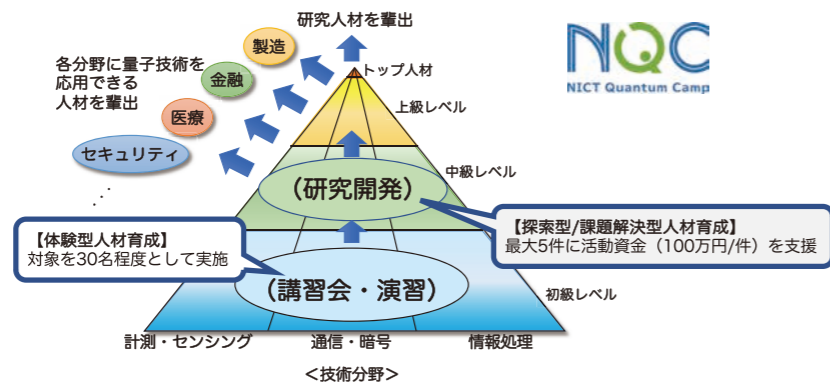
研究人材を輩出

各分野に量子技術を応用できる人材を輩出

製造

金融

医療

セキュリティ

・・・

NQC
NICT Quantum Camp

トップ人材

上級レベル

中級レベル

（研究開発）

【探索型/課題解決型人材育成】
最大5件に活動資金（100万円/件）を支援

【体験型人材育成】
対象を30名程度として実施

（講習会・演習）

初級レベル

計測・センシング

通信・暗号

情報処理

＜技術分野＞